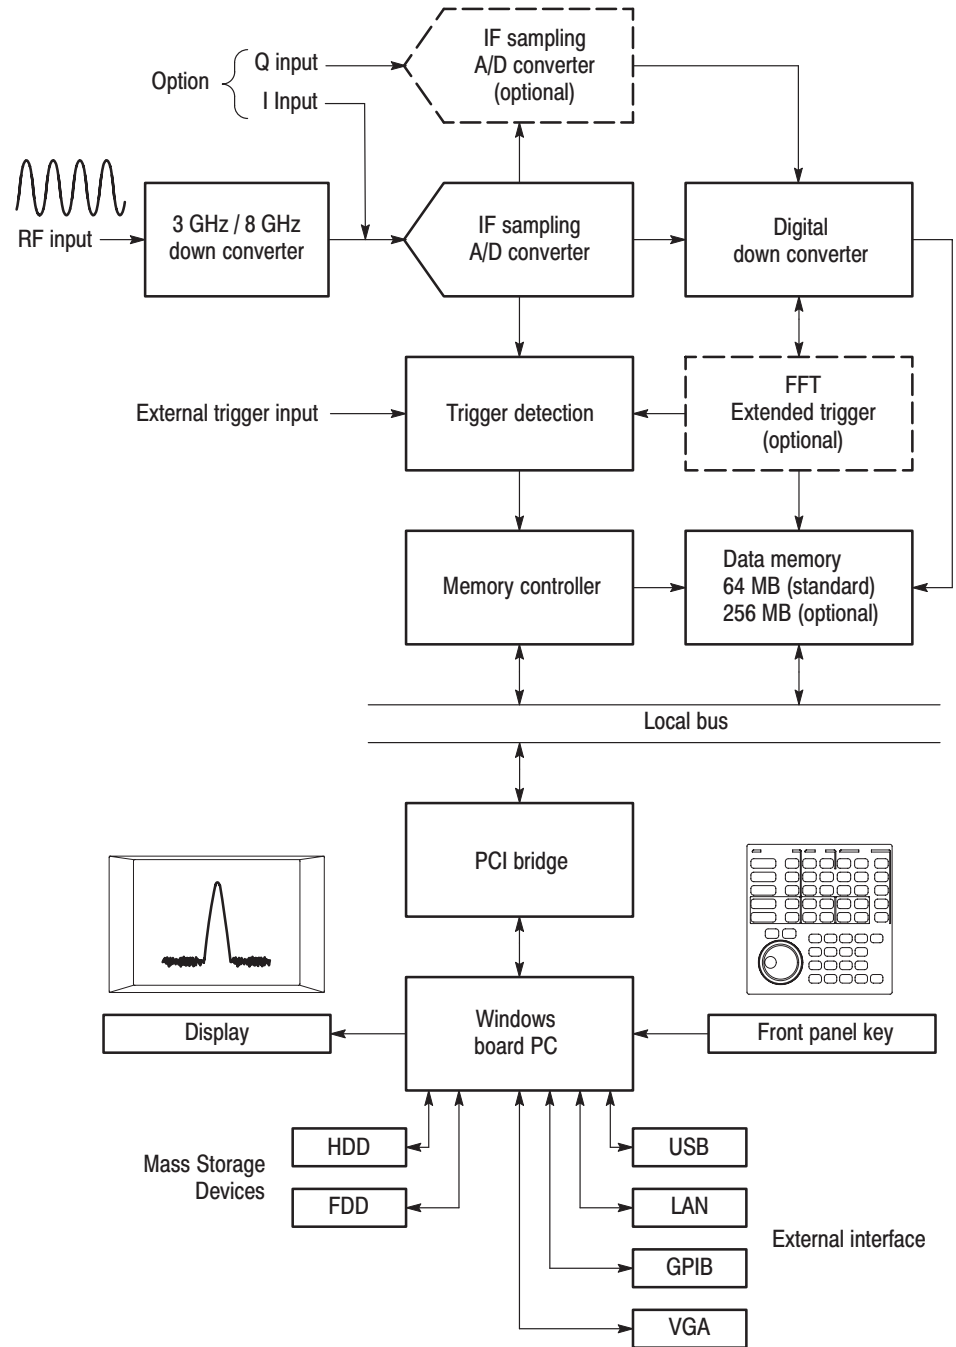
Option
Q input
I Input
IF sampling A/D converter (optional)

RF input
3 GHz / 8 GHz down converter
IF sampling A/D converter
Digital down converter

External trigger input
Trigger detection
FFT Extended trigger (optional)

Memory controller
Data memory 64 MB (standard) 256 MB (optional)

Local bus

PCI bridge

Display
Windows board PC
Front panel key

Mass Storage Devices
HDD
FDD
USB
LAN
GPIB
VGA
External interface